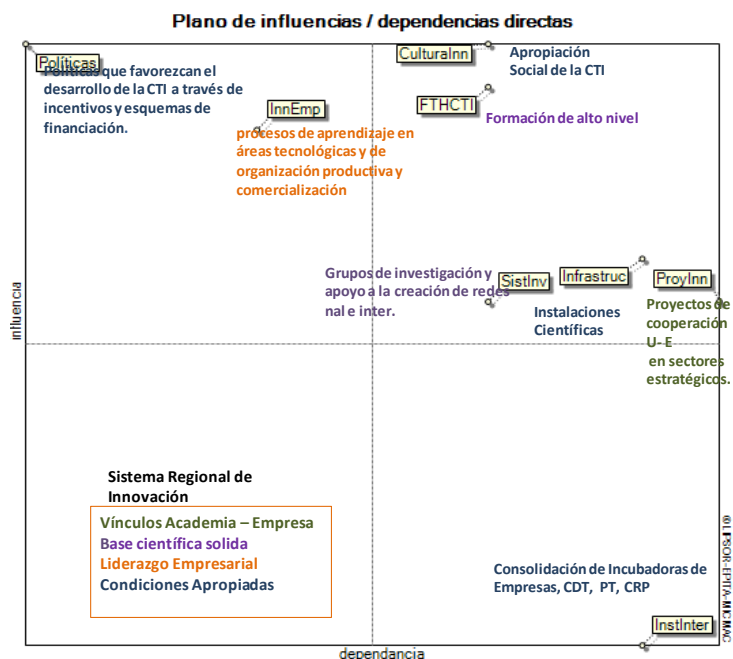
Plano de influencias / dependencias directas

Políticas
Políticas que favorezcan el desarrollo de la CTI a través de incentivos y esquemas de financiación.

CulturaInn
Apropiación Social de la CTI

FTHCTI
Formación de alto nivel

InnEmp
procesos de aprendizaje en áreas tecnológicas y de organización productiva y comercialización

influencia

Grupos de investigación y apoyo a la creación de redes nal e inter.

SistInv

Infrastruc
Instalaciones Científicas

ProyInn
Proyectos de cooperación U- E en sectores estratégicos.

Sistema Regional de Innovación

Vínculos Academia – Empresa
Base científica solida
Liderazgo Empresarial
Condiciones Apropiadas

Consolidación de Incubadoras de Empresas, CDT, PT, CRP

InstInter

dependencia

© LIPSOR-EPITA-MICMAC